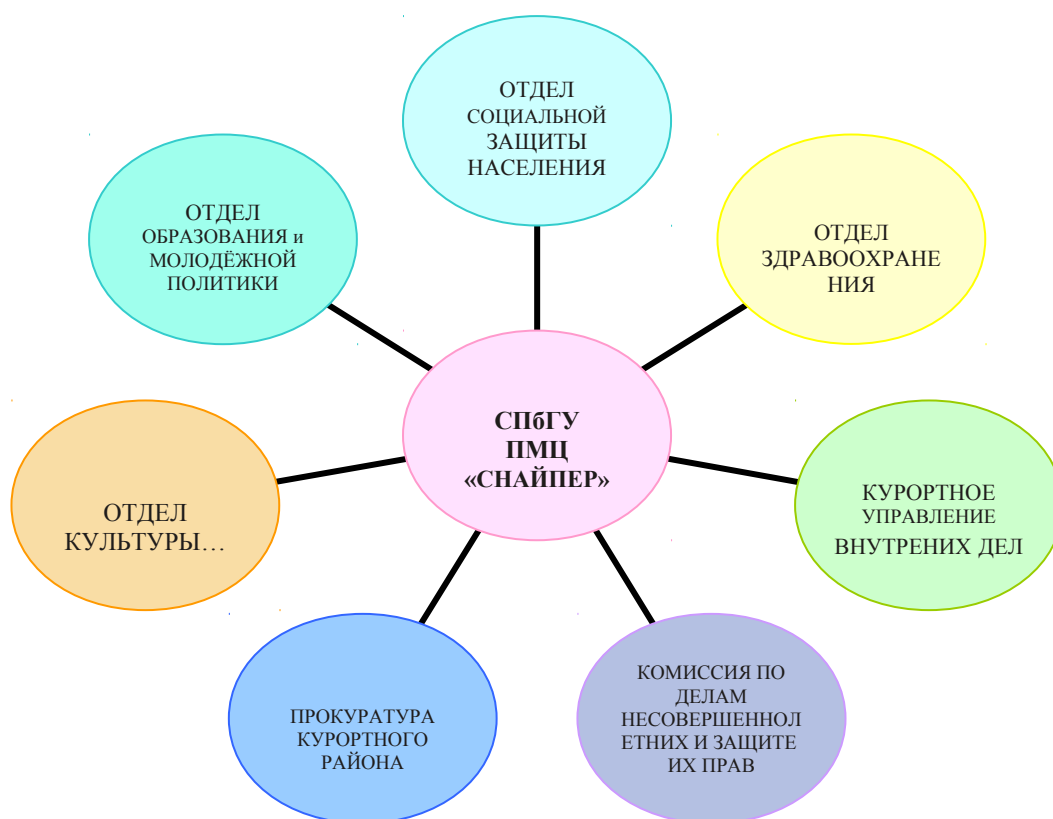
ОТДЕЛ СОЦИАЛЬНОЙ ЗАЩИТЫ НАСЕЛЕНИЯ

ОТДЕЛ ОБРАЗОВАНИЯ и МОЛОДЁЖНОЙ ПОЛИТИКИ

ОТДЕЛ ЗДРАВООХРАНЕ НИЯ

СПбГУ ПМЦ «СНАЙПЕР»

ОТДЕЛ КУЛЬТУРЫ…

КУРОРТНОЕ УПРАВЛЕНИЕ ВНУТРЕНИХ ДЕЛ

ПРОКУРАТУРА КУРОРТНОГО РАЙОНА

КОМИССИЯ ПО ДЕЛАМ НЕСОВЕРШЕННОЛ ЕТНИХ И ЗАЩИТЕ ИХ ПРАВ